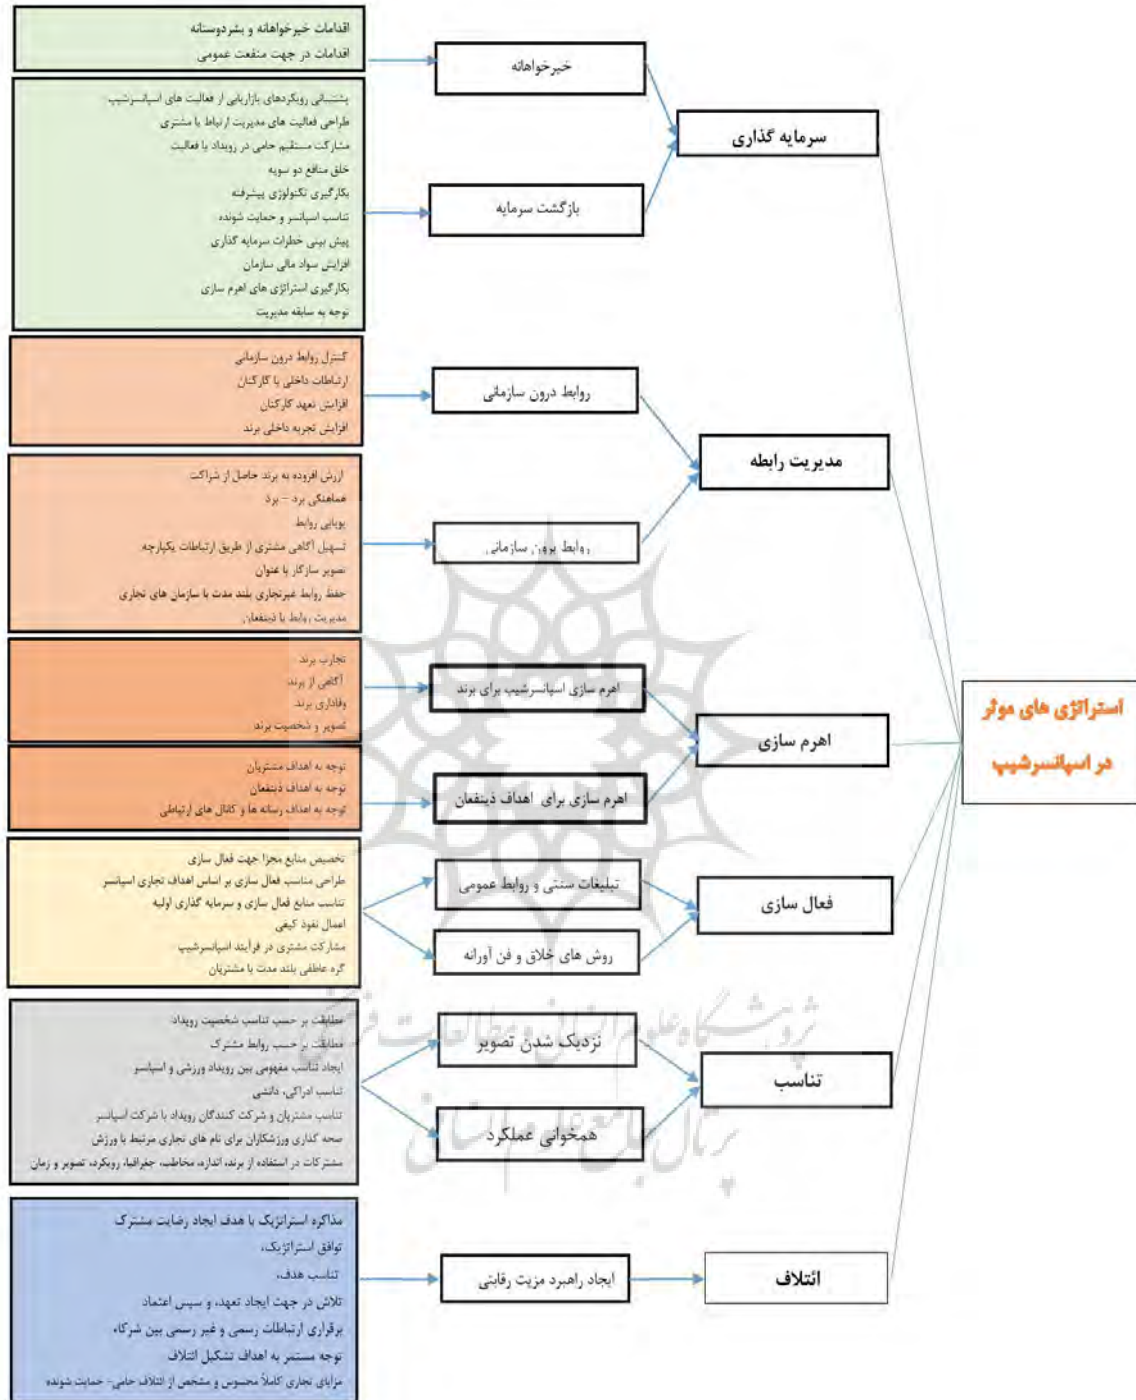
اقدامات خیرخواهانه و بشردوستانه
اقدامات در جهت منفعت عمومی

خیرخواهانه

پشتیبانی رویکردهای بازاریابی از فعالیت های اسپانسرشیپ
طراحی فعالیت های مدیریت ارتباط با مشتری
مشارکت مستقیم حامی در رویداد یا فعالیت
خلق منافع دو سویه
بکارگیری تکنولوژی پیشرفته
تناسب اسپانسر و حمایت شونده
پیش بینی خطرات سرمایه گذاری
افزایش سواد مالی سازمان
بکارگیری استراتژی های اهرم سازی
توجه به سابقه مدیریت

بازگشت سرمایه

سرمایه گذاری

کنترل روابط درون سازمانی
ارتباطات داخلی با کارکنان
افزایش تعهد کارکنان
افزایش تجربه داخلی برند

روابط درون سازمانی

مدیریت رابطه

ارزش افزوده به برند حاصل از شراکت
هماهنگی برند - برند
پویایی روابط
تسهیل آگاهی مشتری از طریق ارتباطات یکپارچه
تصویر سازگار با عنوان
حفظ روابط غیرتجاری بلند مدت با سازمان های تجاری
مدیریت روابط با ذینفعان

روابط برون سازمانی

تجارب برند
آگاهی از برند
وفاداری برند
تصویر و شخصیت برند

اهرم سازی اسپانسرشیپ برای برند

اهرم سازی

توجه به اهداف مشتریان
توجه به اهداف ذینفعان
توجه به اهداف رسانه ها و کانال های ارتباطی

اهرم سازی برای اهداف ذینفعان

استراتژی های موثر در اسپانسرشیپ

تخصیص منابع مجزا جهت فعال سازی
طراحی مناسب فعال سازی بر اساس اهداف تجاری اسپانسر
تناسب منابع فعال سازی و سرمایه گذاری اولیه
اعمال نفوذ کیفی
مشارکت مشتری در فرایند اسپانسرشیپ
گره عاطفی بلند مدت با مشتریان

تبلیغات سنتی و روابط عمومی

روش های خلاق و فن آورانه

فعال سازی

مطابقت بر حسب تناسب شخصیت رویداد
مطابقت بر حسب روابط مشترک
ایجاد تناسب مفهومی بین رویداد ورزشی و اسپانسر
تناسب ادراکی، دانشی
تناسب مشتریان و شرکت کنندگان رویداد با شرکت اسپانسر
صحه گذاری ورزشکاران برای نام های تجاری مرتبط با ورزش
مشترکات در استفاده از برند، اندازه، مخاطب، جغرافیا، رویکرد، تصویر و زمان

نزدیک شدن تصویر

همخوانی عملکرد

تناسب

مذاکره استراتژیک با هدف ایجاد رضایت مشترک
توافق استراتژیک،
تناسب هدف،
تلاش در جهت ایجاد تعهد، و سپس اعتماد
برقراری ارتباطات رسمی و غیر رسمی بین شرکاء
توجه مستمر به اهداف تشکیل ائتلاف
مزایای تجاری کاملاً محسوس و مشخص از ائتلاف حامی- حمایت شونده

ایجاد راهبرد مزیت رقابتی

ائتلاف

پژوهشگاه علوم انسانی و مطالعات فرهنگی
پرتال جامع علوم انسانی